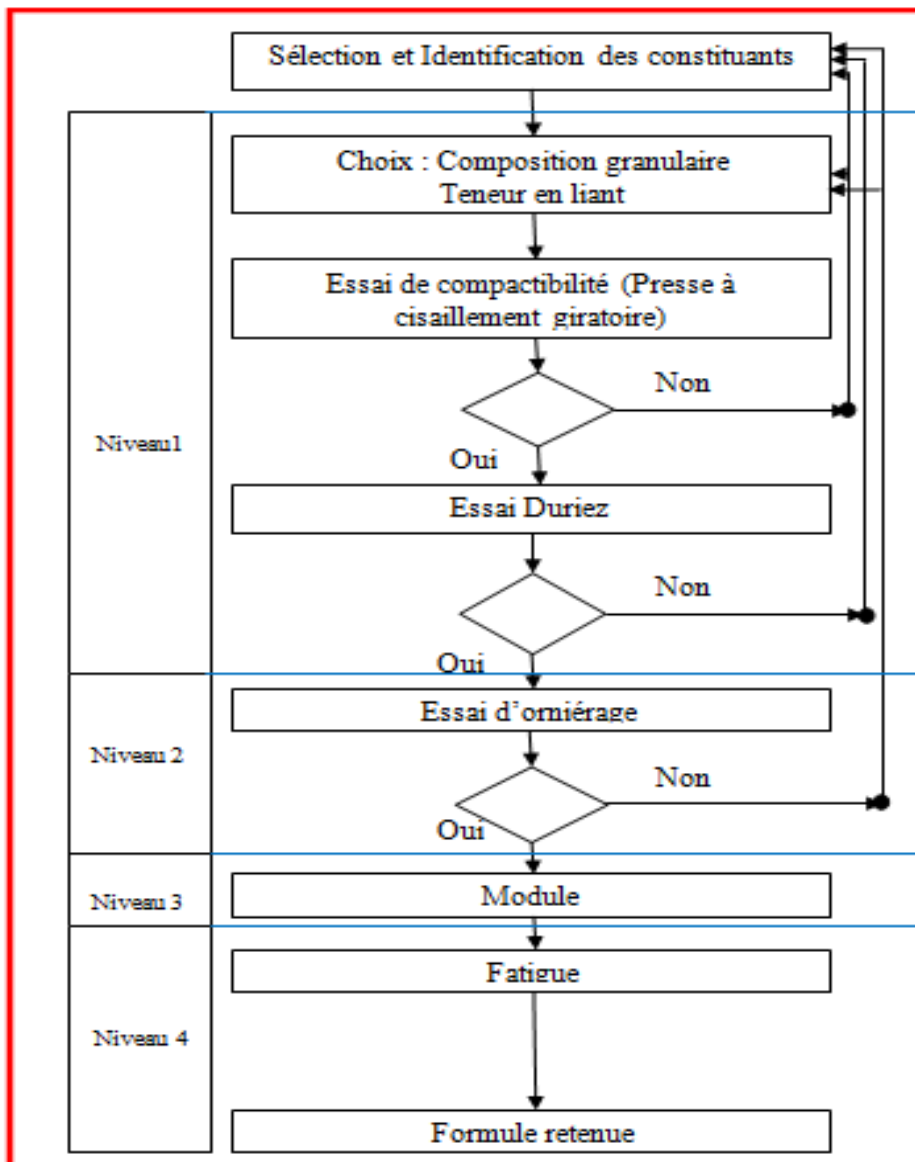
Sélection et Identification des constituants

Niveau1

Choix : Composition granulaire
Teneur en liant

Essai de compactibilité (Presse à cisaillement giratoire)

Non

Oui

Essai Duriez

Non

Oui

Niveau 2

Essai d'orniérage

Non

Oui

Niveau 3

Module

Niveau 4

Fatigue

Formule retenue